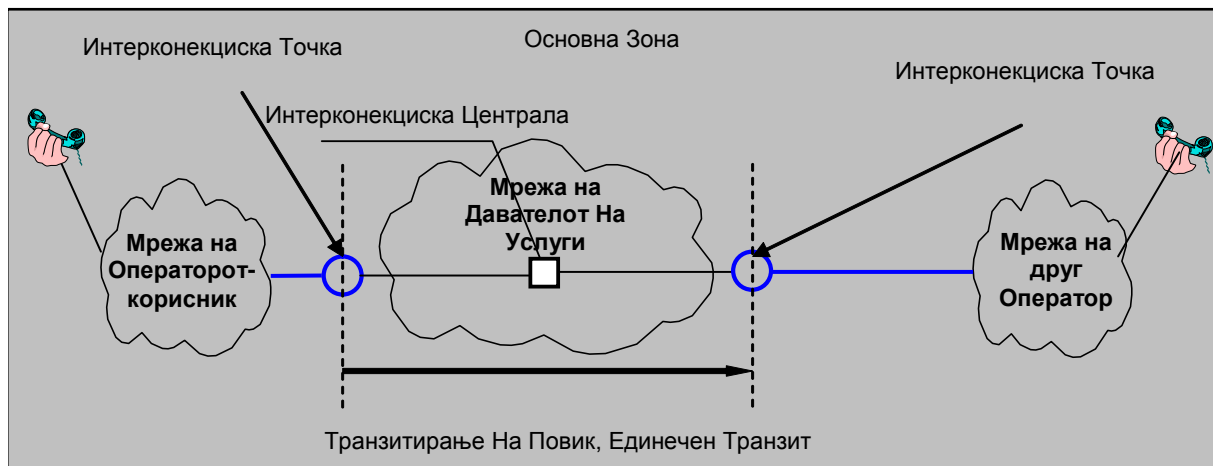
Интерконекциска Точка

Основна Зона

Интерконекциска Точка

Интерконекциска Централа

Мрежа на Давателот На Услуги

Мрежа на Операторот-корисник

Мрежа на друг Оператор

Транзитирање На Повик, Единечен Транзит